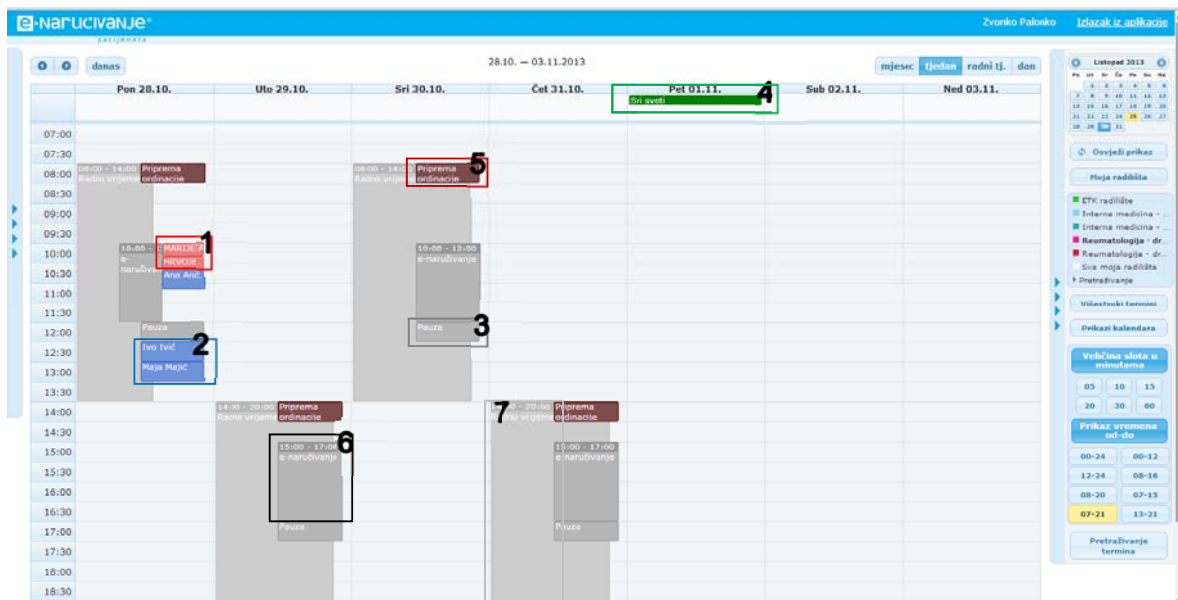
e-naručivanje®
pacijenata

Zvonko Palonko   Izlazak iz aplikacije

danas   28.10. – 03.11.2013   mjesec   tjedan   radni tj.   dan

| | Pon 28.10. | Uto 29.10. | Sri 30.10. | Čet 31.10. | Pet 01.11. | Sub 02.11. | Ned 03.11. |
|---|---|---|---|---|---|---|---|
| | | | | | Svi sveti | | |

07:00
07:30
08:00
08:30
09:00
09:30
10:00
10:30
11:00
11:30
12:00
12:30
13:00
13:30
14:00
14:30
15:00
15:30
16:00
16:30
17:00
17:30
18:00
18:30

08:00 - 14:00 Radno vrijeme   Priprema ordinacije
10:00 - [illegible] e-naručiv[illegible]
MARIJE P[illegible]
HRVOJE
Ana Anić
Pauza
Ivo Ivić
Maja Majić
1
2
08:00 - 14:0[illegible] Radno vrije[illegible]   Priprema ordinacije
5
10:00 - 12:00 e-naručivanje
Pauza
3
4
14:00 - 20:00 Radno vrijeme   Priprema ordinacije
15:00 - 17:00 e-naručivanje
Pauza
6
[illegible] - 20:00 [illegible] vrijem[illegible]   Priprema ordinacije
7
15:00 - 17:00 e-naručivanje
Pauza

Listopad 2013
Po Ut Sr Če Pe Su Ne
1 2 3 4 5 6
7 8 9 10 11 12 13
14 15 16 17 18 19 20
21 22 23 24 25 26 27
28 29 30 31

Osvježi prikaz
Moja radilišta
ETK radilište
Interna medicina - ...
Interna medicina - ...
Reumatologija - dr...
Reumatologija - dr...
Sva moja radilišta
Pretraživanje
Višestruki termini
Prikaži kalendara
Veličina slota u minutama
05 10 15
20 30 60
Prikaz vremena od-do
00-24 00-12
12-24 08-16
08-20 07-15
07-21 13-21
Pretraživanje termina